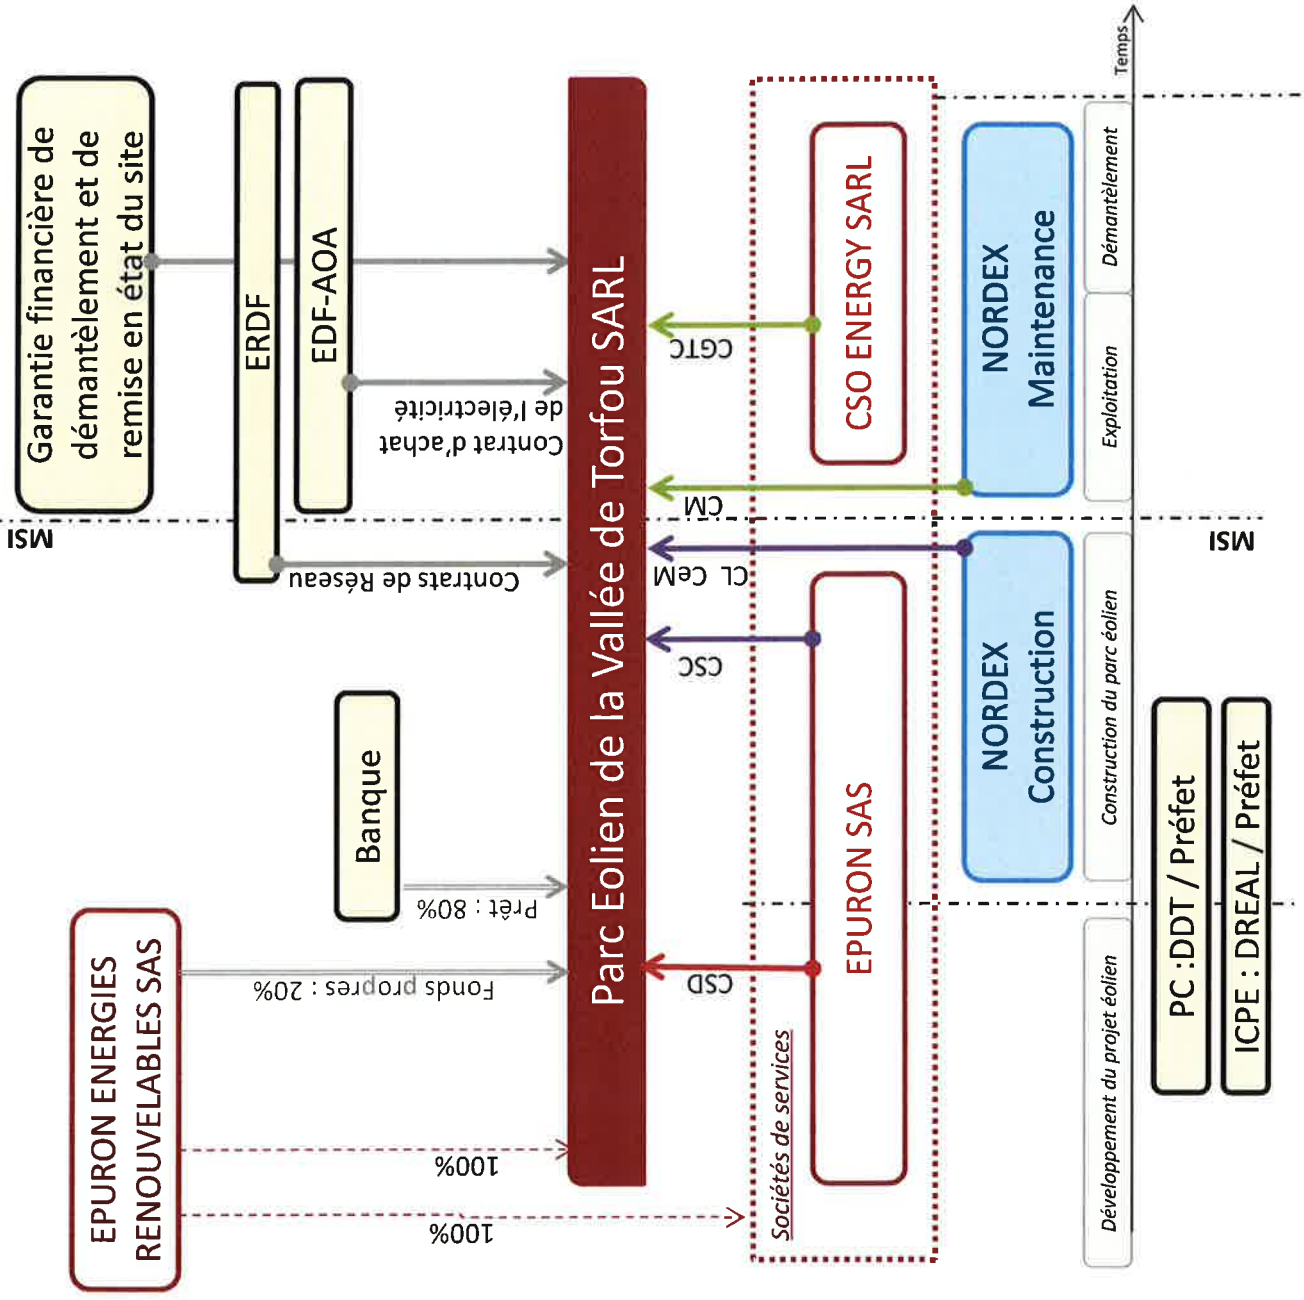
Garantie financière de démantèlement et de remise en état du site

ERDF

EDF-AOA

Parc Eolien de la Vallée de Torfou SARL

CSO ENERGY SARL

NORDEX Maintenance

Démantèlement

Exploitation

Temps

CGTC

Contrat d'achat de l'électricité

CM

MSI

MSI

Contrats de Réseau

CL CeM

CSC

NORDEX Construction

Construction du parc éolien

Banque

Prêt : 80%

EPURON SAS

EPURON ENERGIES RENOUVELABLES SAS

Fonds propres : 20%

CSD

100%

100%

Sociétés de services

Développement du projet éolien

PC : DDT / Préfet

ICPE : DREAL / Préfet